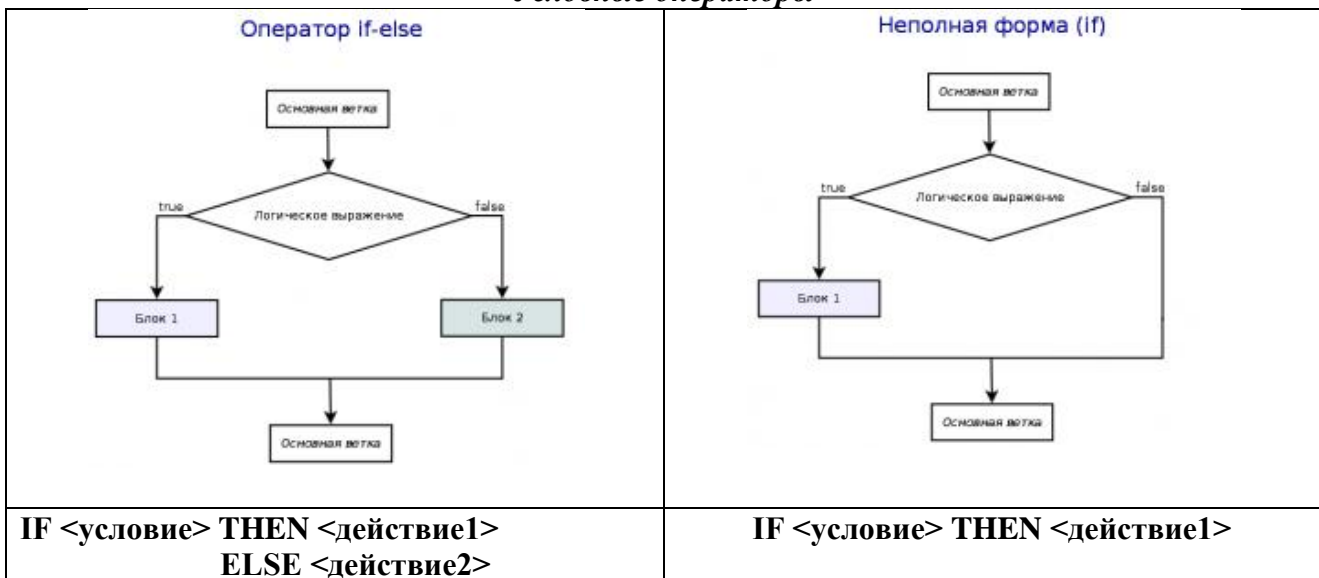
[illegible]

| Оператор if-else<br>Основная ветка<br>true<br>Логическое выражение<br>false<br>Блок 1<br>Блок 2<br>Основная ветка | Неполная форма (if)<br>Основная ветка<br>true<br>Логическое выражение<br>false<br>Блок 1<br>Основная ветка |
|---|---|
| **IF <условие> THEN <действие1> ELSE <действие2>** | **IF <условие> THEN <действие1>** |